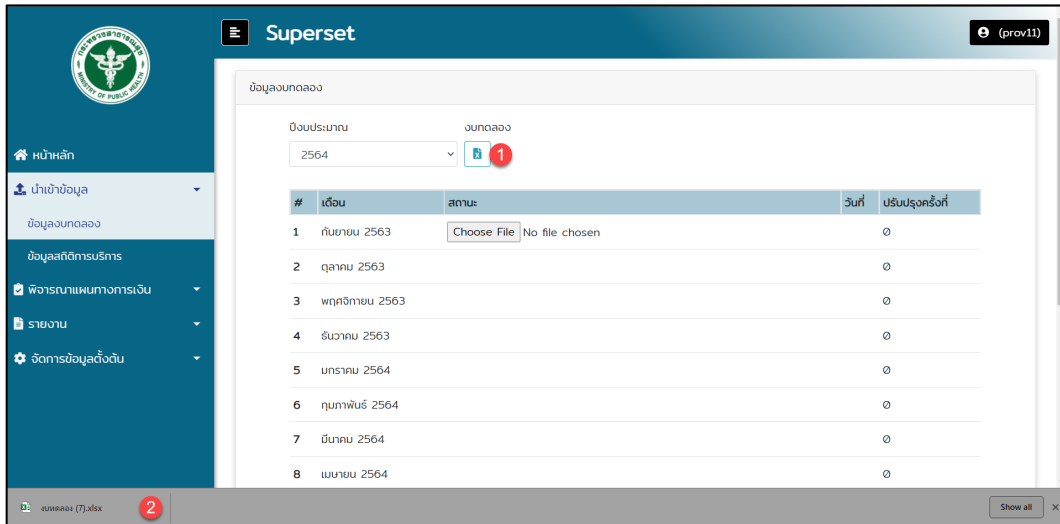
Superset

(prov11)

MINISTRY OF PUBLIC HEALTH

หน้าหลัก
นำเข้าข้อมูล
ข้อมูลงบทดลอง
ข้อมูลสถิติการบริการ
พิจารณาแผนทางการเงิน
รายงาน
จัดการข้อมูลตั้งต้น

ข้อมูลงบทดลอง

ปีงบประมาณ
2564

งบทดลอง
1

| # | เดือน | สถานะ | วันที่ | ปรับปรุงครั้งที่ |
|---|---|---|---|---|
| 1 | กันยายน 2563 | Choose File No file chosen | | 0 |
| 2 | ตุลาคม 2563 | | | 0 |
| 3 | พฤศจิกายน 2563 | | | 0 |
| 4 | ธันวาคม 2563 | | | 0 |
| 5 | มกราคม 2564 | | | 0 |
| 6 | กุมภาพันธ์ 2564 | | | 0 |
| 7 | มีนาคม 2564 | | | 0 |
| 8 | เมษายน 2564 | | | 0 |

งบทดลอง (7).xlsx
2
Show all
×